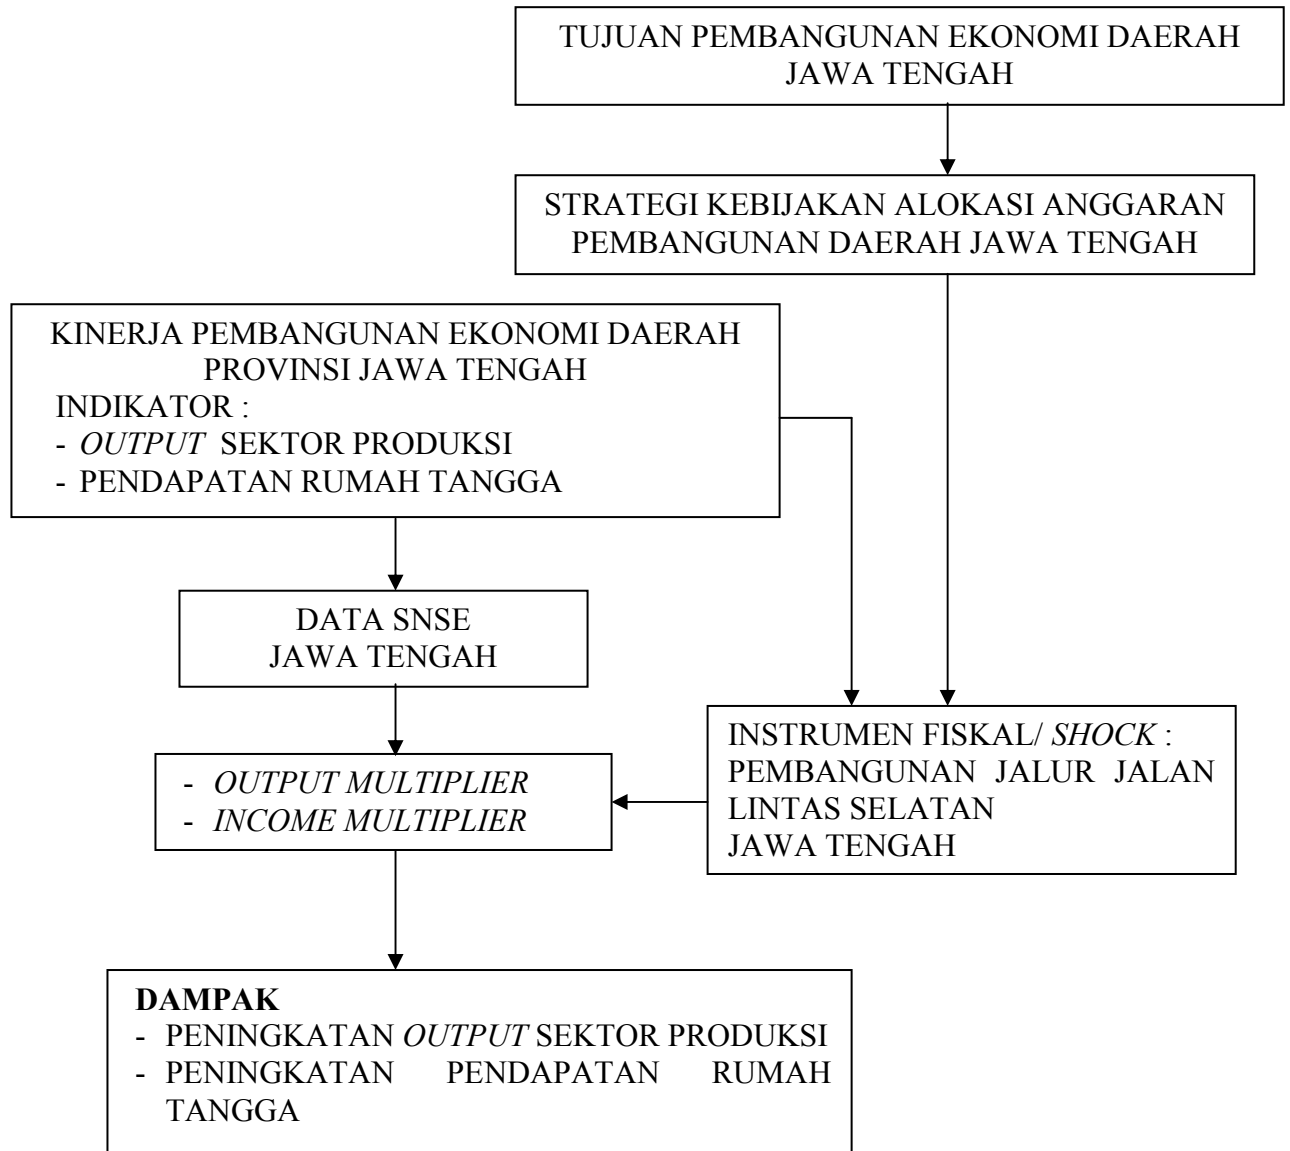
TUJUAN PEMBANGUNAN EKONOMI DAERAH JAWA TENGAH

STRATEGI KEBIJAKAN ALOKASI ANGGARAN PEMBANGUNAN DAERAH JAWA TENGAH

KINERJA PEMBANGUNAN EKONOMI DAERAH PROVINSI JAWA TENGAH
INDIKATOR :
- OUTPUT SEKTOR PRODUKSI
- PENDAPATAN RUMAH TANGGA

DATA SNSE JAWA TENGAH

INSTRUMEN FISKAL/ SHOCK : PEMBANGUNAN JALUR JALAN LINTAS SELATAN JAWA TENGAH

- OUTPUT MULTIPLIER
- INCOME MULTIPLIER

DAMPAK
- PENINGKATAN OUTPUT SEKTOR PRODUKSI
- PENINGKATAN PENDAPATAN RUMAH TANGGA